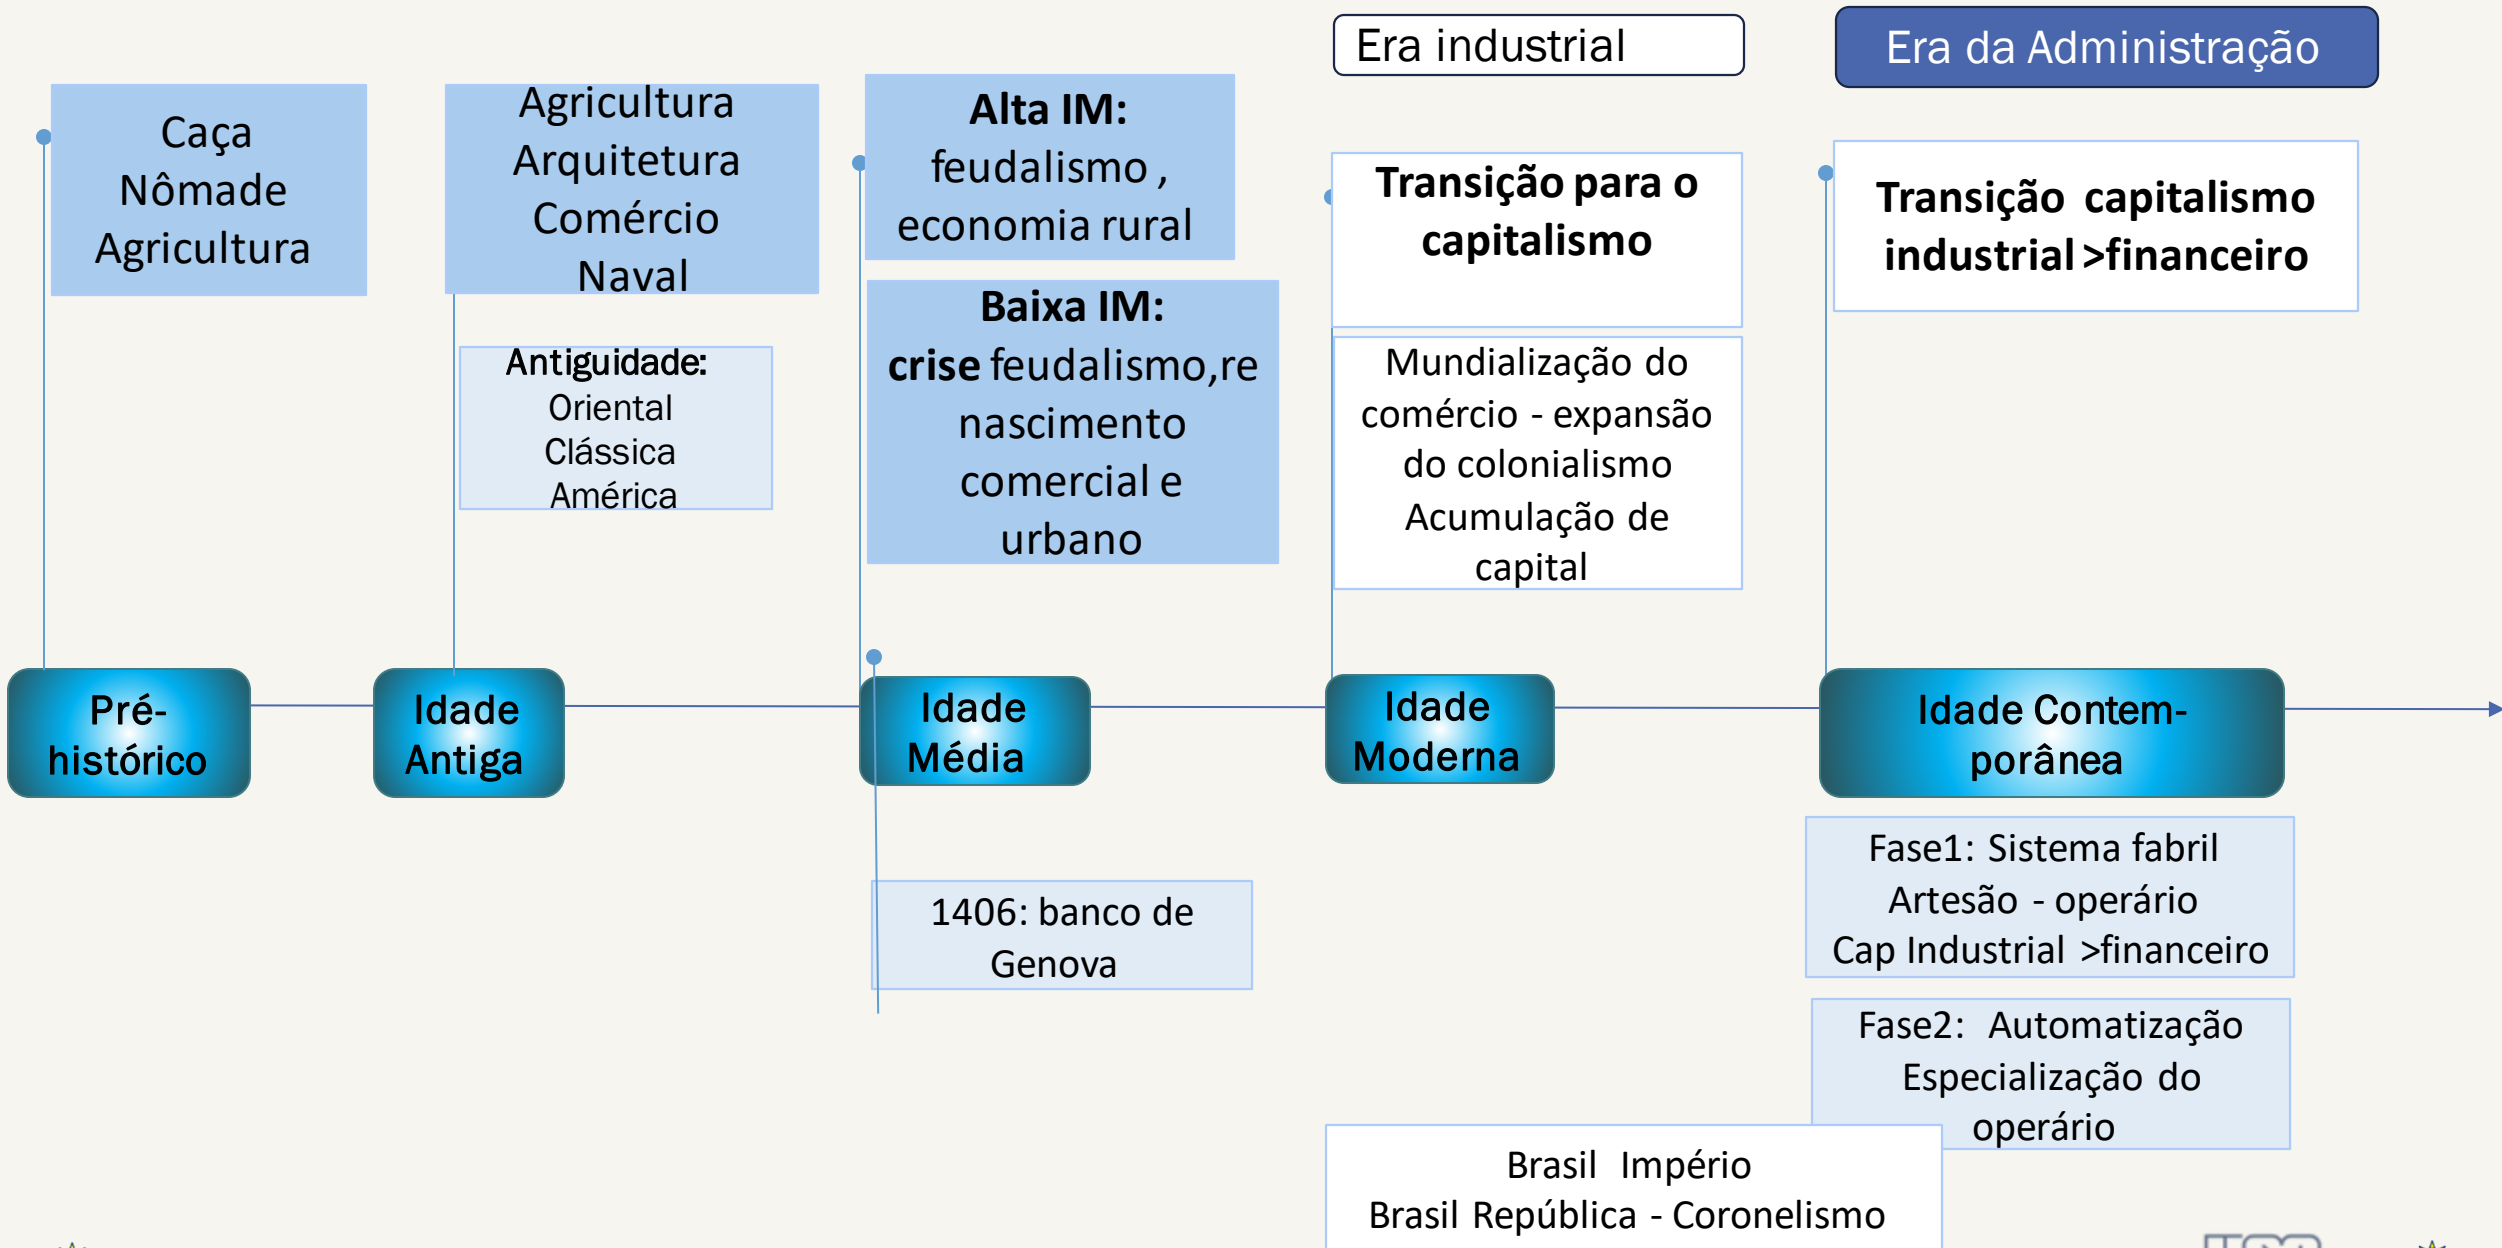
Era industrial

Era da Administração

Caça
Nômade
Agricultura

Agricultura
Arquitetura
Comércio
Naval

Antiguidade:
Oriental
Clássica
América

Alta IM:
feudalismo ,
economia rural

Baixa IM:
crise feudalismo,renascimento comercial e urbano

Transição para o capitalismo

Mundialização do comércio - expansão do colonialismo
Acumulação de capital

Transição capitalismo industrial >financeiro

Pré-histórico

Idade Antiga

Idade Média

Idade Moderna

Idade Contemporânea

1406: banco de Genova

Fase1: Sistema fabril
Artesão - operário
Cap Industrial >financeiro

Fase2: Automatização
Especialização do operário

Brasil Império
Brasil República - Coronelismo